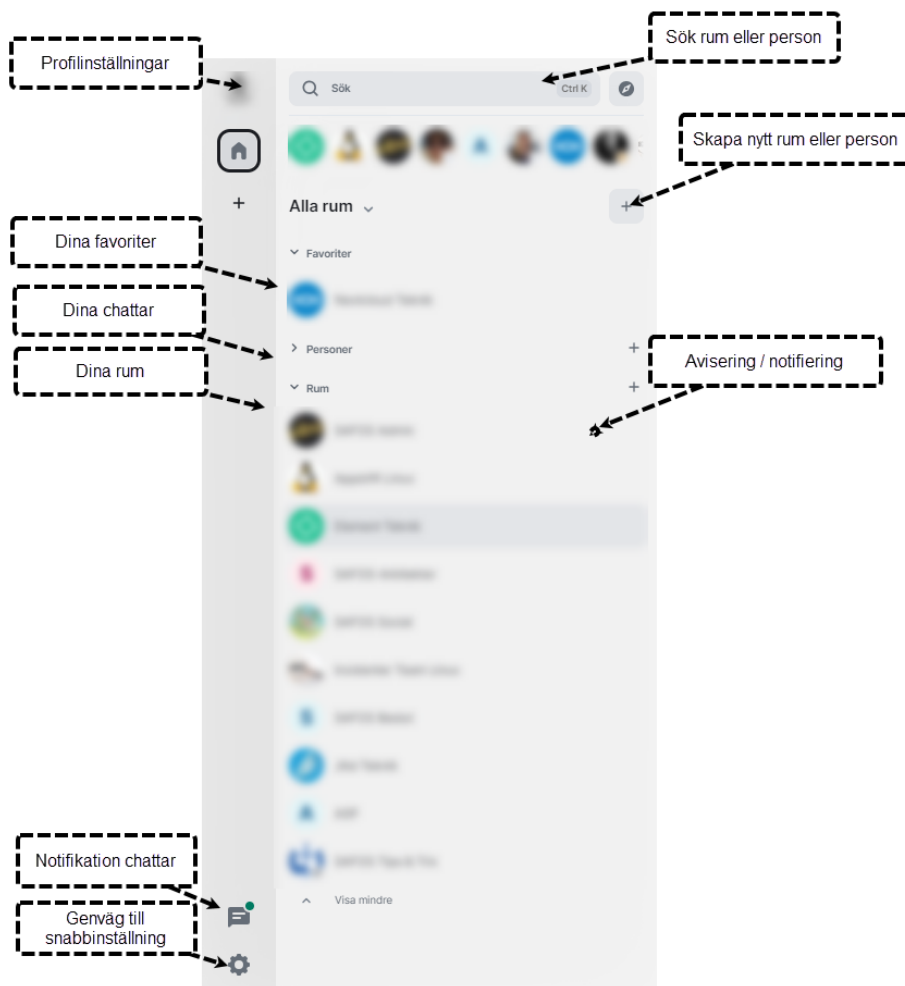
Profilinställningar

Sök rum eller person

Sök

Ctrl K

Skapa nytt rum eller person

Alla rum

Dina favoriter

Favoriter

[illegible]

Dina chattar

Personer

Avisering / notifiering

Dina rum

Rum

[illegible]

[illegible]

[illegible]

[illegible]

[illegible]

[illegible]

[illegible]

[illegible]

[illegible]

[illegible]

Notifikation chattar

Visa mindre

Genväg till snabbinställning